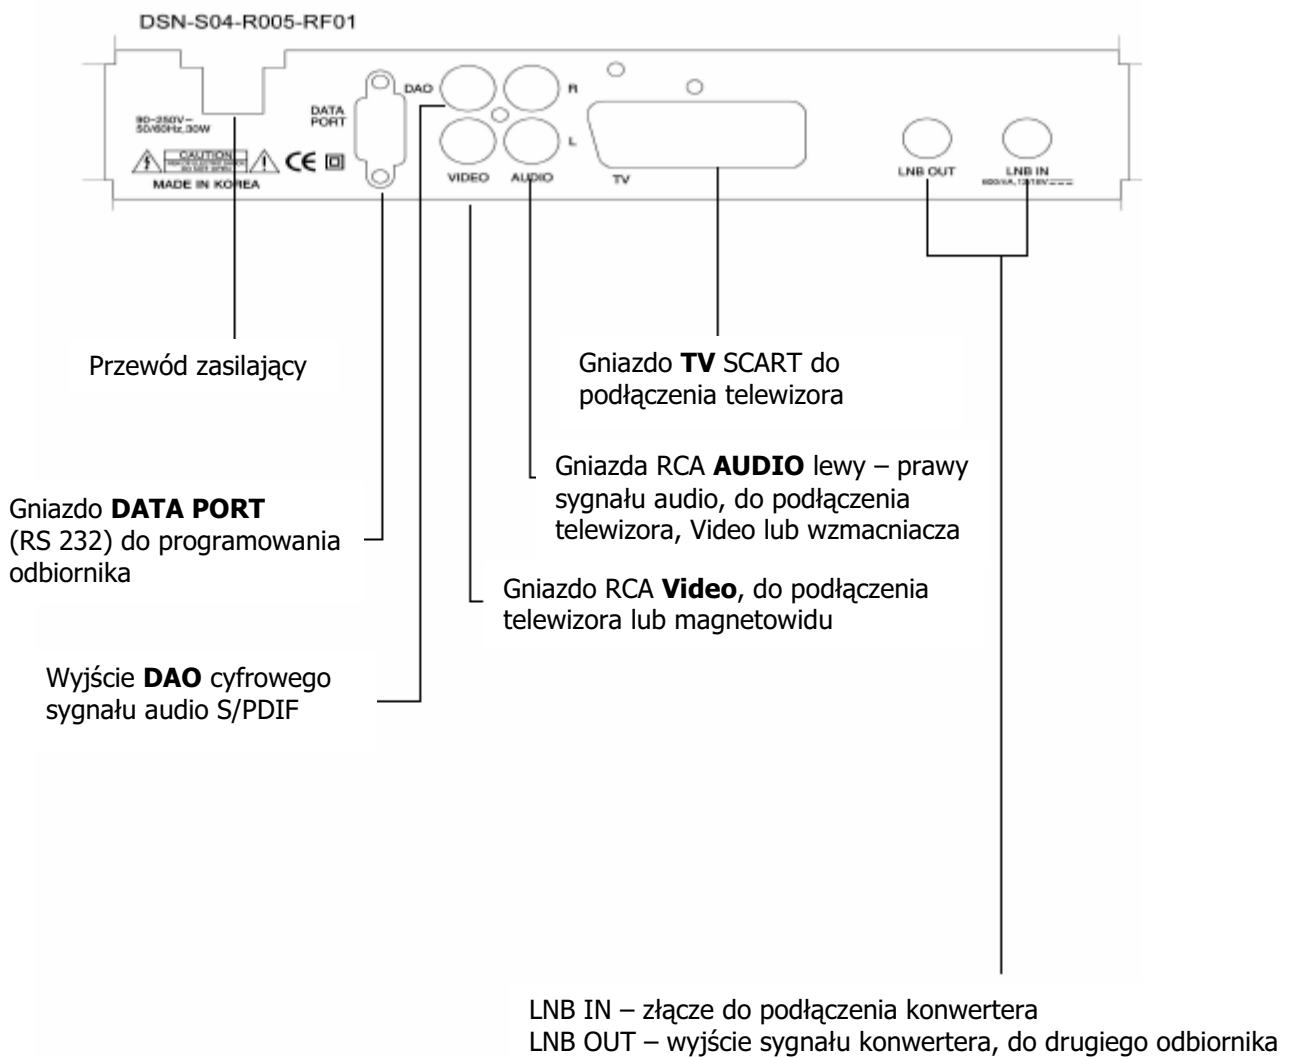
DSN-S04-R005-RF01

90~250V~ 50/60Hz,30W

CAUTION

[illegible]

CE

MADE IN KOREA

DATA PORT

DAO

R

L

VIDEO

AUDIO

TV

LNB OUT

LNB IN

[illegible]

Przewód zasilający

Gniazdo **TV** SCART do podłączenia telewizora

Gniazda RCA **AUDIO** lewy – prawy sygnału audio, do podłączenia telewizora, Video lub wzmacniacza

Gniazdo **DATA PORT** (RS 232) do programowania odbiornika

Gniazdo RCA **Video**, do podłączenia telewizora lub magnetowidu

Wyjście **DAO** cyfrowego sygnału audio S/PDIF

LNB IN – złącze do podłączenia konwertera
LNB OUT – wyjście sygnału konwertera, do drugiego odbiornika